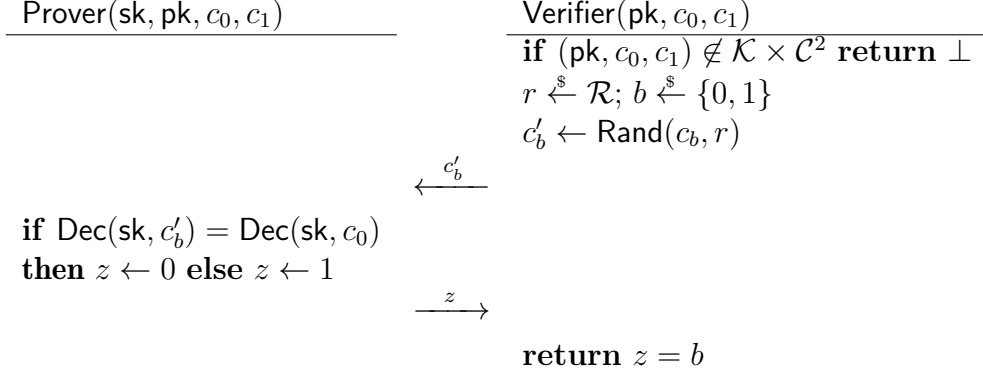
Prover(sk, pk, $c_0, c_1$)

Verifier(pk, $c_0, c_1$)

**if** (pk, $c_0, c_1$) $\notin \mathcal{K} \times \mathcal{C}^2$ **return** $\perp$

$r \xleftarrow{\$} \mathcal{R}$; $b \xleftarrow{\$} \{0,1\}$

$c_b' \leftarrow$ Rand($c_b, r$)

$\xleftarrow{c_b'}$

**if** Dec(sk, $c_b'$) = Dec(sk, $c_0$)

**then** $z \leftarrow 0$ **else** $z \leftarrow 1$

$\xrightarrow{z}$

**return** $z = b$